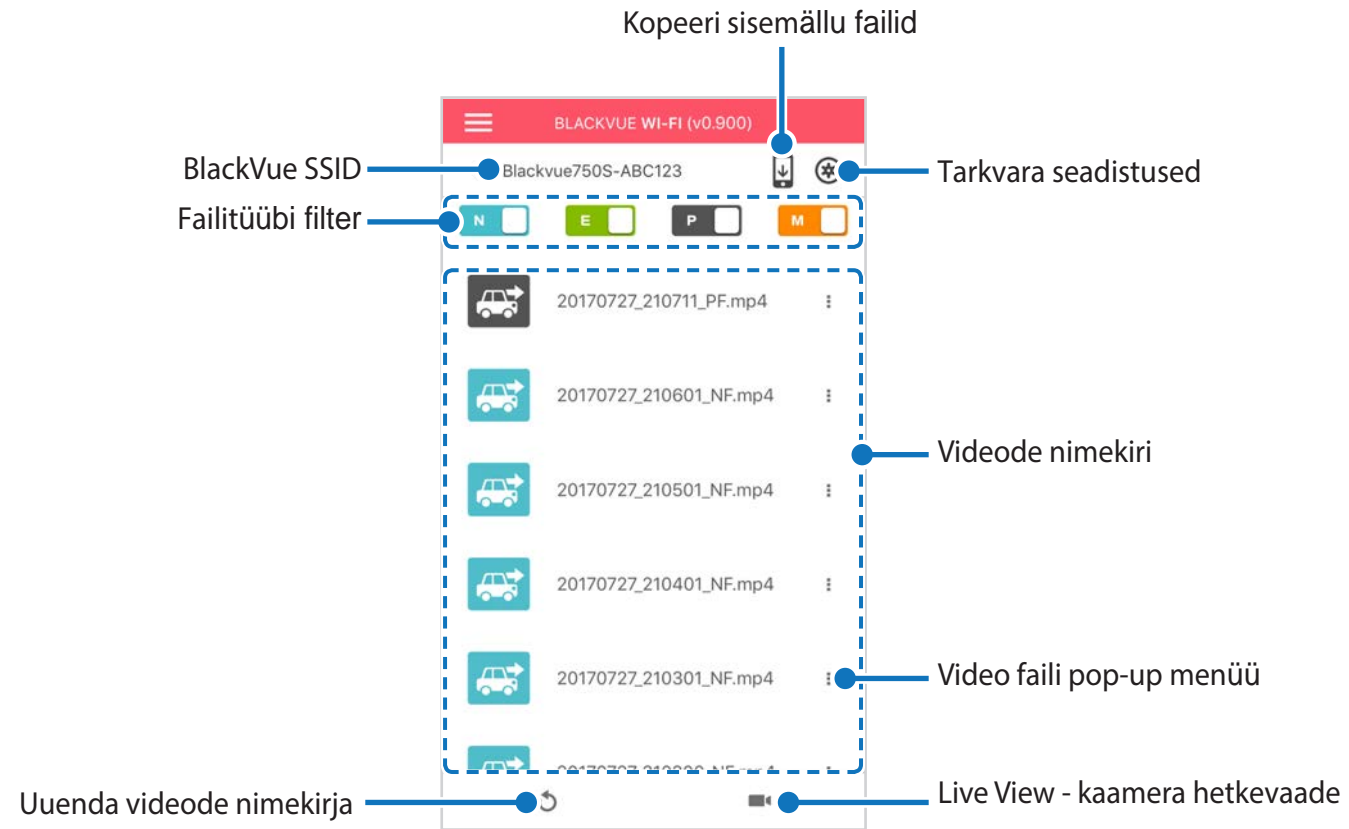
Kopeeri sisemällu failid

BLACKVUE WI-FI (v0.900)

BlackVue SSID

Blackvue750S-ABC123

Tarkvara seadistused

Failitüübi filter

N

E

P

M

20170727_210711_PF.mp4

20170727_210601_NF.mp4

20170727_210501_NF.mp4

20170727_210401_NF.mp4

20170727_210301_NF.mp4

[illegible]

Videode nimekiri

Video faili pop-up menüü

Uuenda videode nimekirja

Live View - kaamera hetkevaade